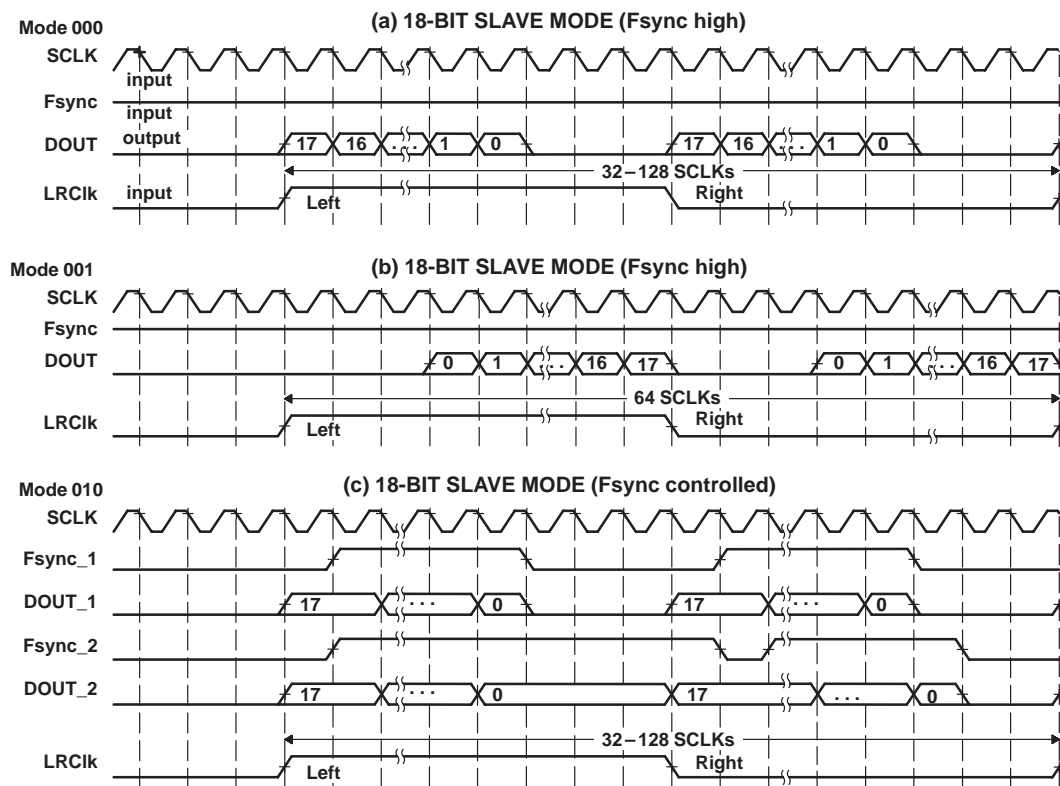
Mode 000

(a) 18-BIT SLAVE MODE (Fsync high)

SCLK

input

Fsync

input

output

DOUT

17 16 . . . 1 0

17 16 . . . 1 0

32 – 128 SCLKs

LRClk

input

Left

Right

Mode 001

(b) 18-BIT SLAVE MODE (Fsync high)

SCLK

Fsync

DOUT

0 1 . . . 16 17

0 1 . . . 16 17

64 SCLKs

LRClk

Left

Right

Mode 010

(c) 18-BIT SLAVE MODE (Fsync controlled)

SCLK

Fsync_1

DOUT_1

17 . . . 0

17 . . . 0

Fsync_2

DOUT_2

17 . . . 0

17 . . . 0

32 – 128 SCLKs

LRClk

Left

Right